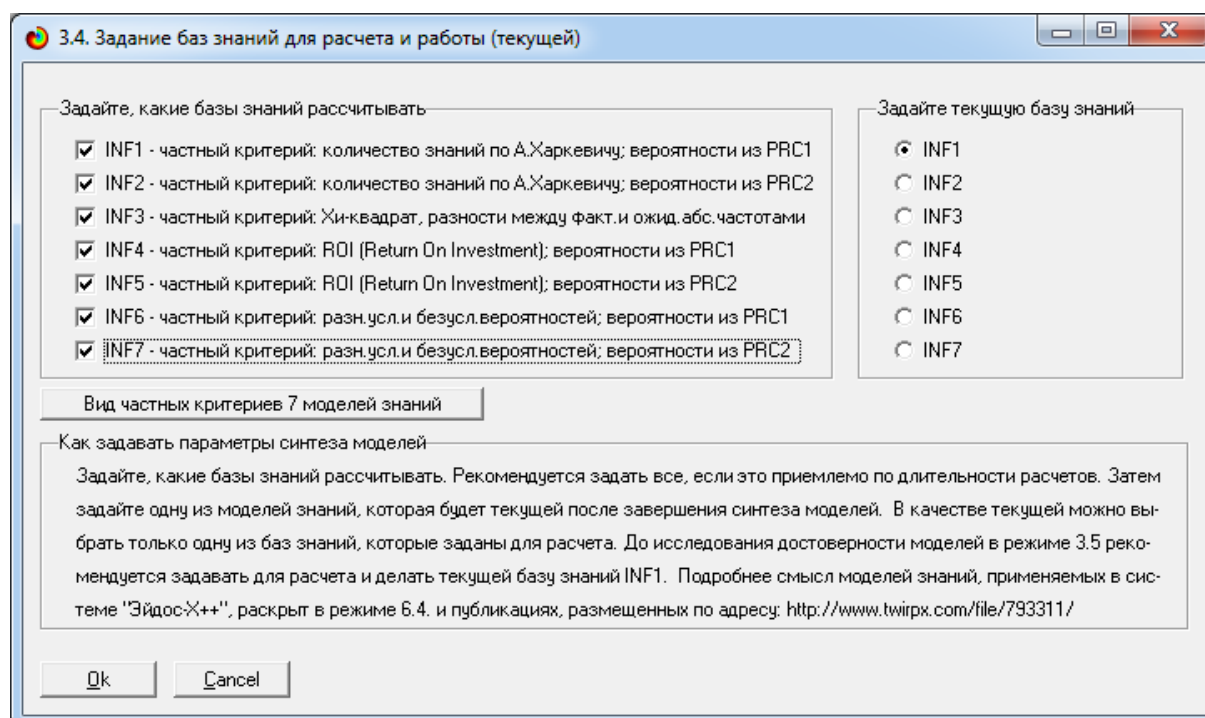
3.4. Задание баз знаний для расчета и работы (текущей)

Задайте, какие базы знаний рассчитывать

INF1 - частный критерий: количество знаний по А.Харкевичу; вероятности из PRC1

INF2 - частный критерий: количество знаний по А.Харкевичу; вероятности из PRC2

INF3 - частный критерий: Хи-квадрат, разности между факт.и ожид.абс.частотами

INF4 - частный критерий: ROI (Return On Investment); вероятности из PRC1

INF5 - частный критерий: ROI (Return On Investment); вероятности из PRC2

INF6 - частный критерий: разн.усл.и безусл.вероятностей; вероятности из PRC1

INF7 - частный критерий: разн.усл.и безусл.вероятностей; вероятности из PRC2

Задайте текущую базу знаний

INF1

INF2

INF3

INF4

INF5

INF6

INF7

Вид частных критериев 7 моделей знаний

Как задавать параметры синтеза моделей

Задайте, какие базы знаний рассчитывать. Рекомендуется задать все, если это приемлемо по длительности расчетов. Затем задайте одну из моделей знаний, которая будет текущей после завершения синтеза моделей. В качестве текущей можно выбрать только одну из баз знаний, которые заданы для расчета. До исследования достоверности моделей в режиме 3.5 рекомендуется задавать для расчета и делать текущей базу знаний INF1. Подробнее смысл моделей знаний, применяемых в системе "Эйдос-Х++", раскрыт в режиме 6.4. и публикациях, размещенных по адресу: http://www.twirpx.com/file/793311/

Ok

Cancel